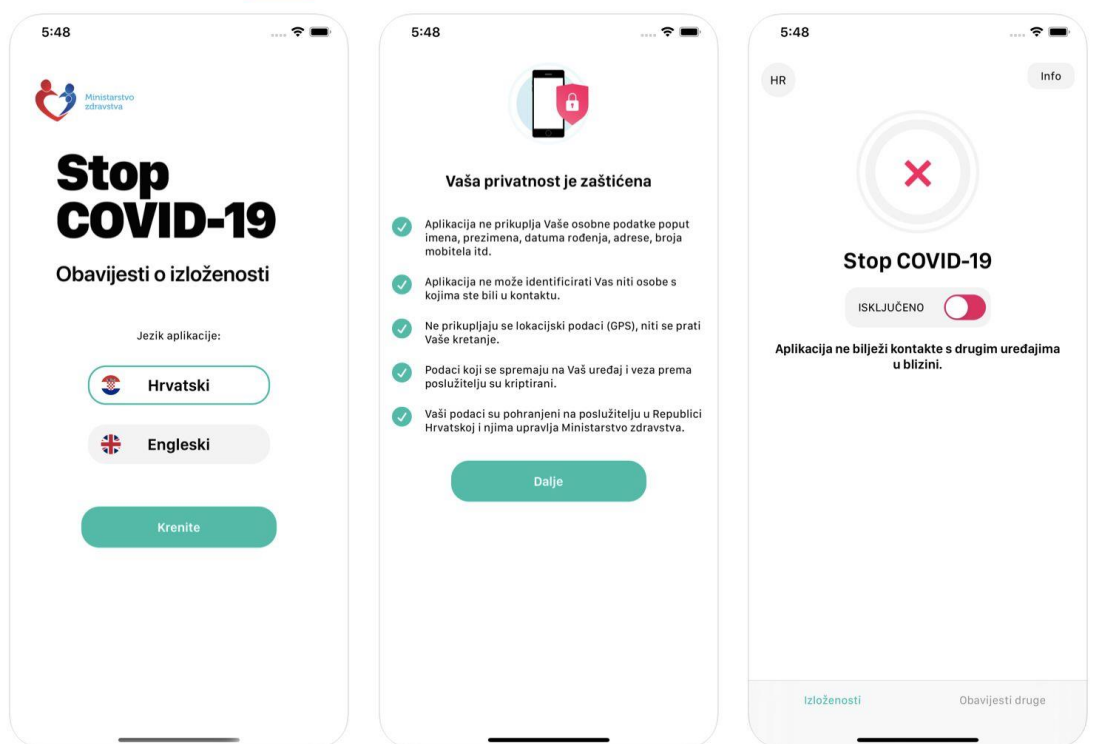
5:48

Ministarstvo zdravstva

Stop COVID-19

Obavijesti o izloženosti

Jezik aplikacije:

Hrvatski

Engleski

Krenite

5:48

Vaša privatnost je zaštićena

Aplikacija ne prikuplja Vaše osobne podatke poput imena, prezimena, datuma rođenja, adrese, broja mobitela itd.

Aplikacija ne može identificirati Vas niti osobe s kojima ste bili u kontaktu.

Ne prikupljaju se lokacijski podaci (GPS), niti se prati Vaše kretanje.

Podaci koji se spremaju na Vaš uređaj i veza prema poslužitelju su kriptirani.

Vaši podaci su pohranjeni na poslužitelju u Republici Hrvatskoj i njima upravlja Ministarstvo zdravstva.

Dalje

5:48

HR

Info

Stop COVID-19

ISKLJUČENO

Aplikacija ne bilježi kontakte s drugim uređajima u blizini.

Izloženosti

Obavijesti druge